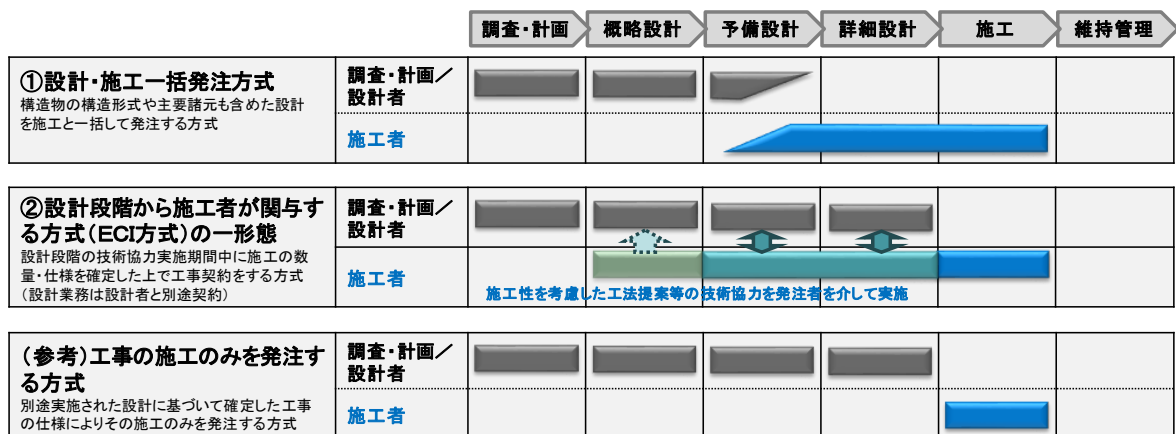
調査・計画 概略設計 予備設計 詳細設計 施工 維持管理

①設計・施工一括発注方式
構造物の構造形式や主要諸元も含めた設計を施工と一括して発注する方式

調査・計画／設計者

施工者

②設計段階から施工者が関与する方式（ECI方式）の一形態
設計段階の技術協力実施期間中に施工の数量・仕様を確定した上で工事契約をする方式（設計業務は設計者と別途契約）

調査・計画／設計者

施工者

施工性を考慮した工法提案等の技術協力を発注者を介して実施

（参考）工事の施工のみを発注する方式
別途実施された設計に基づいて確定した工事の仕様によりその施工のみを発注する方式

調査・計画／設計者

施工者